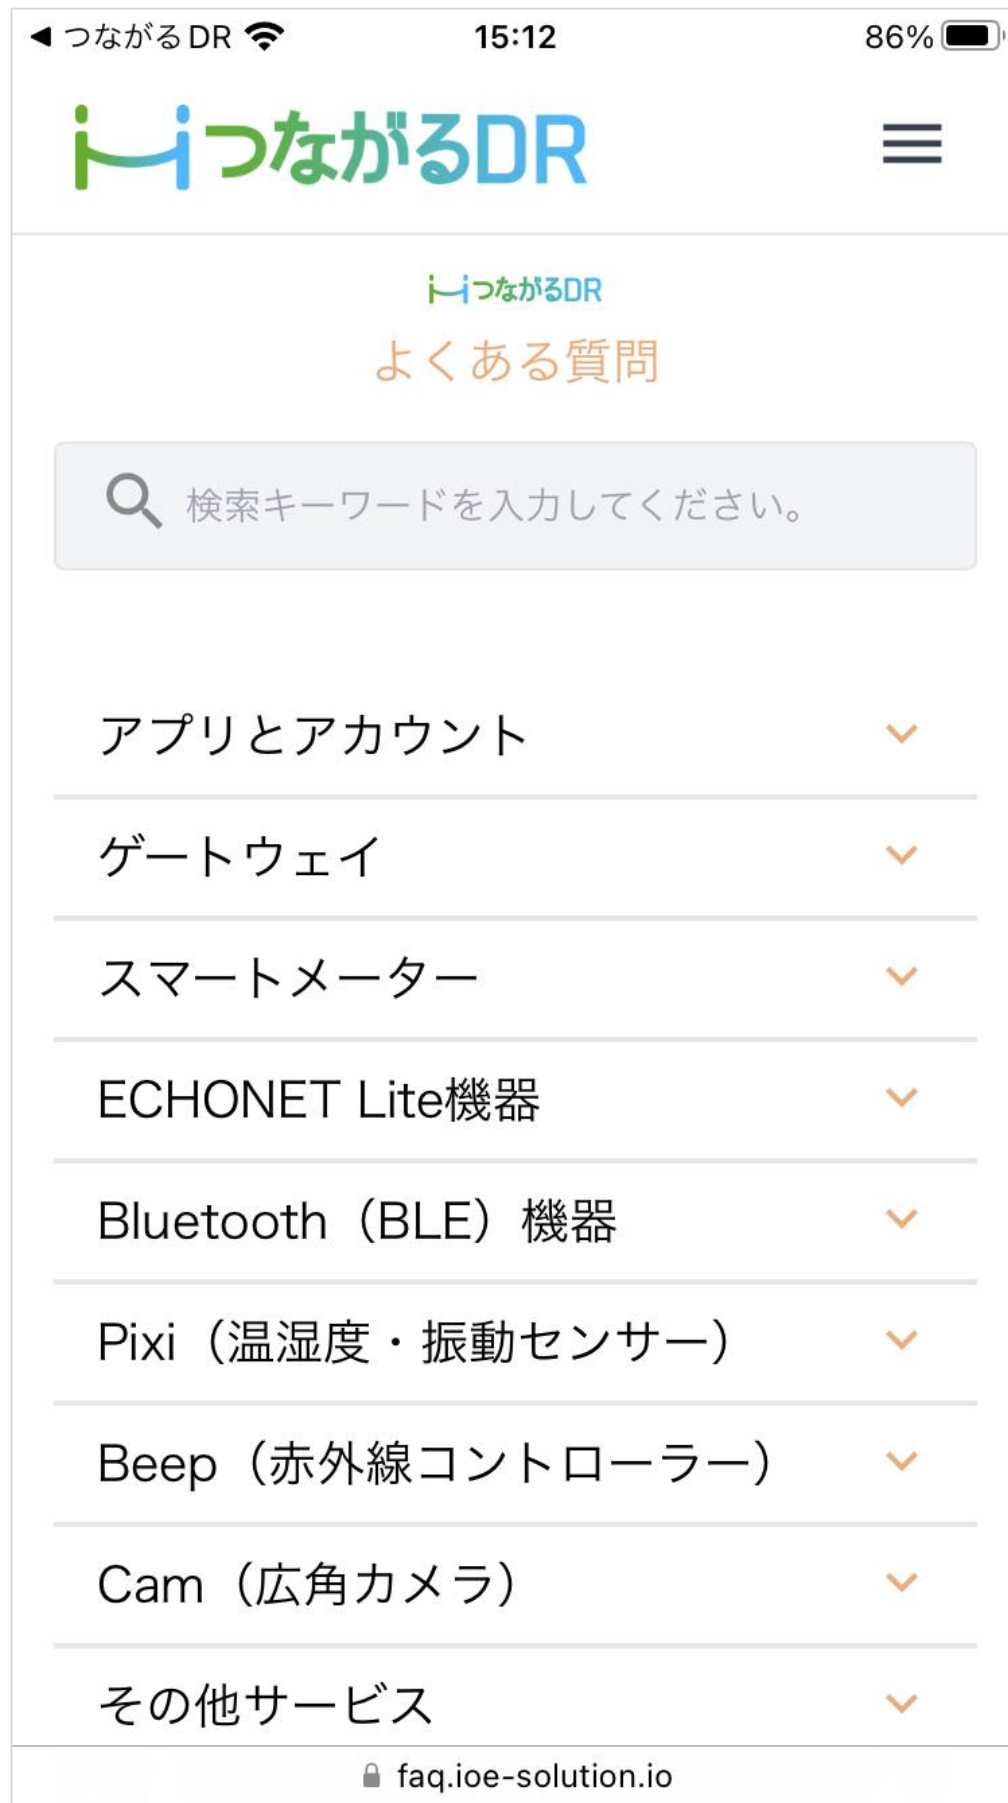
◀ つながる DR 15:12 86%

つながるDR

つながるDR
よくある質問

検索キーワードを入力してください。

アプリとアカウント

ゲートウェイ

スマートメーター

ECHONET Lite機器

Bluetooth（BLE）機器

Pixi（温湿度・振動センサー）

Beep（赤外線コントローラー）

Cam（広角カメラ）

その他サービス

faq.ioe-solution.io